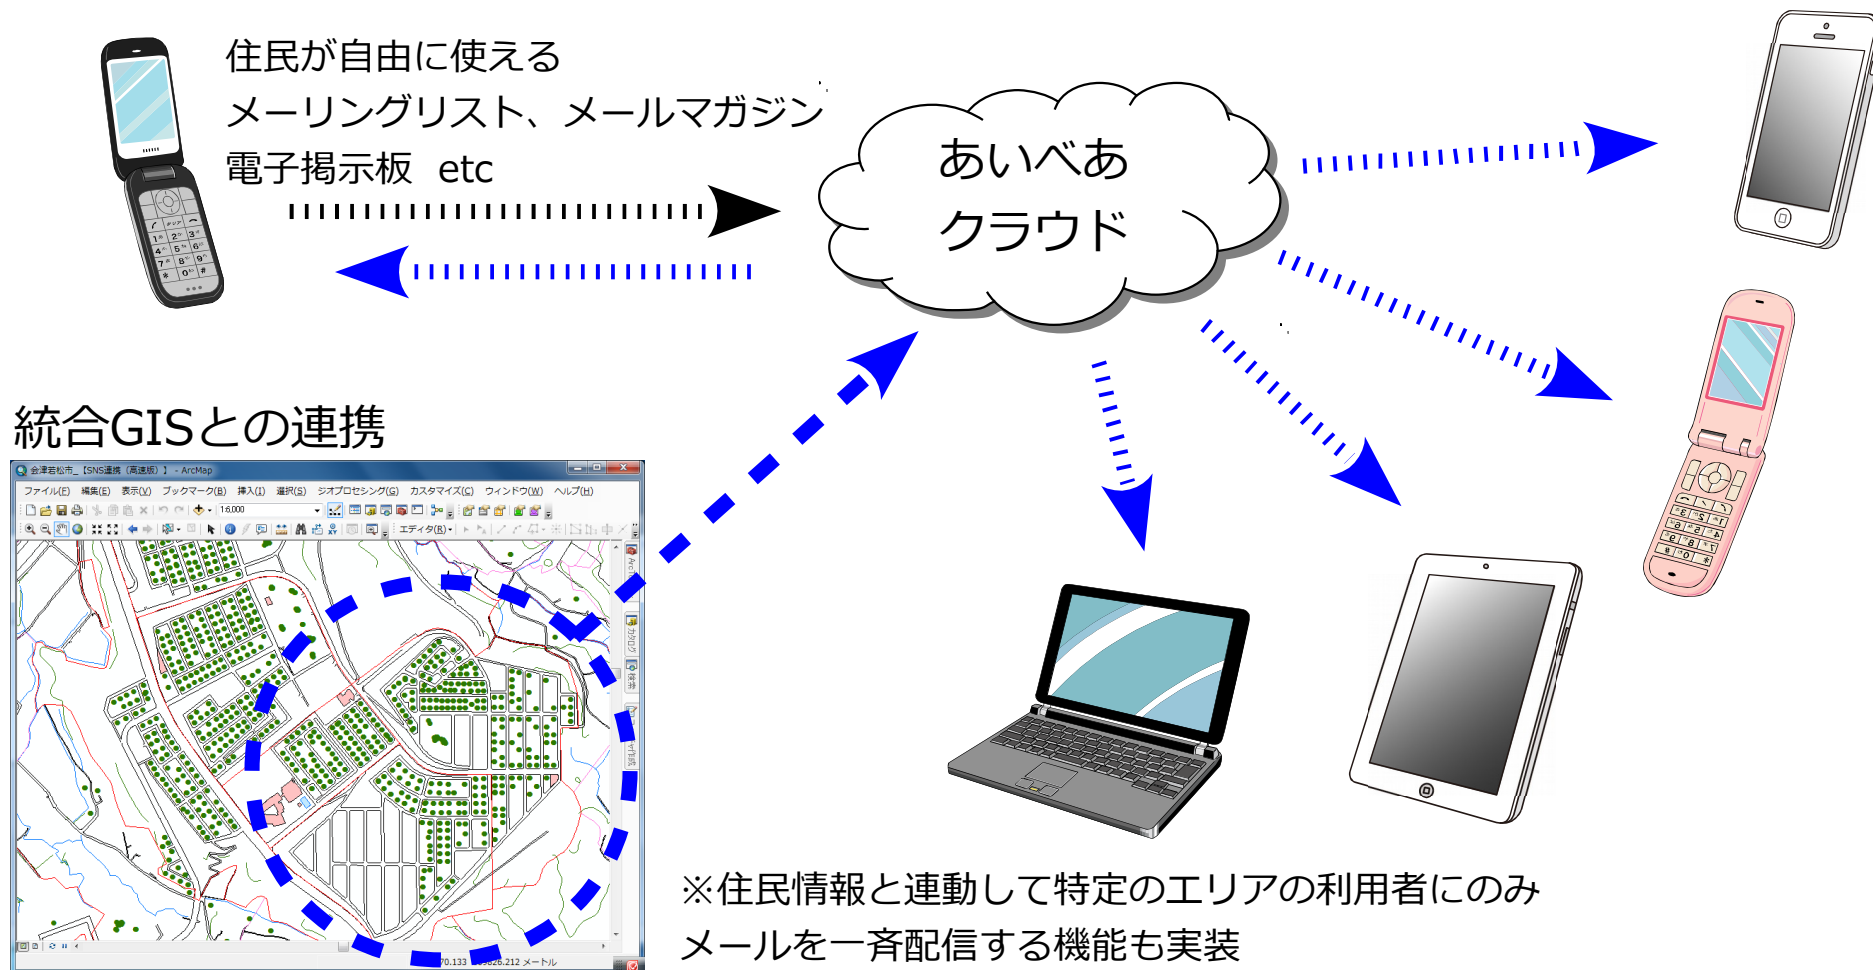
住民が自由に使える
メーリングリスト、メールマガジン
電子掲示板 etc

あいべあ
クラウド

統合GISとの連携

会津若松市_【SNS連携（高速版）】 - ArcMap
ファイル(F) 編集(E) 表示(V) ブックマーク(B) 挿入(I) 選択(S) ジオプロセシング(G) カスタマイズ(C) ウィンドウ(W) ヘルプ(H)
1:6,000
エディタ(R)

70.133 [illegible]26.212 メートル

※住民情報と連動して特定のエリアの利用者にのみ
メールを一斉配信する機能も実装